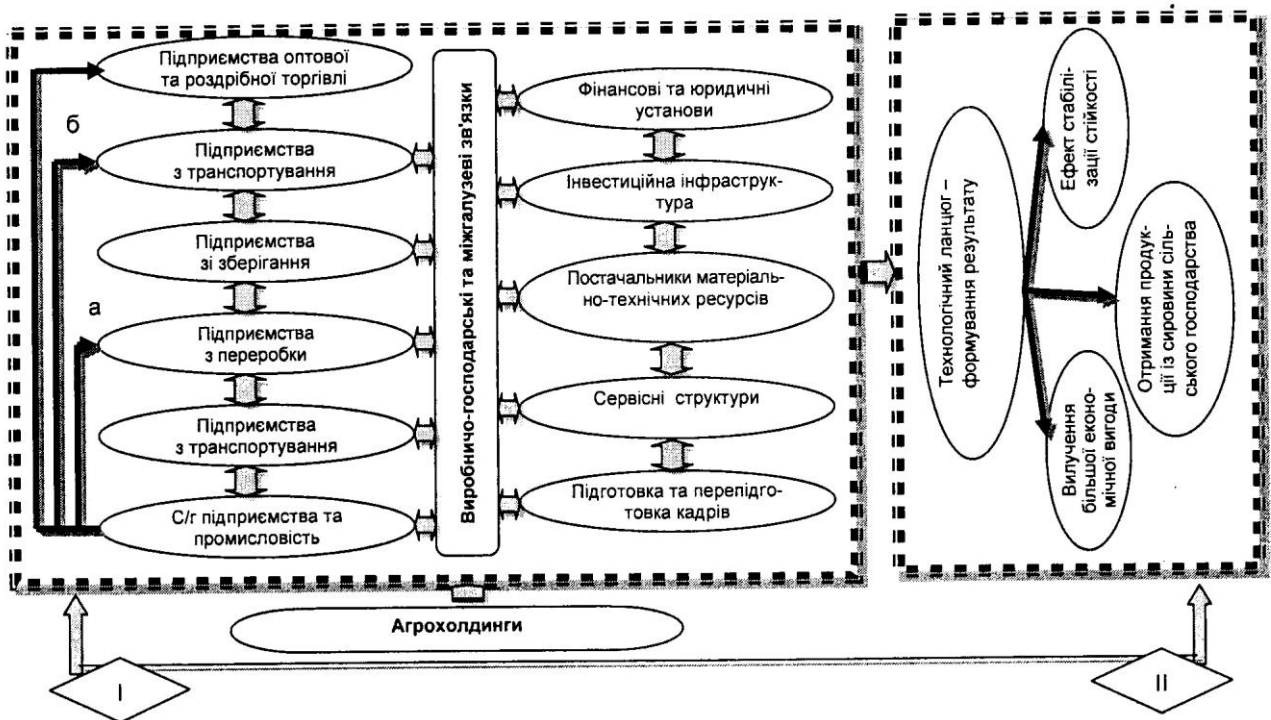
Підприємства оптової та роздрібної торгівлі

б

Підприємства з транспортування

Підприємства зі зберігання

а

Підприємства з переробки

Підприємства з транспортування

С/г підприємства та промисловість

Виробничо-господарські та міжгалузеві зв'язки

Фінансові та юридичні установи

Інвестиційна інфраструктура

Постачальники матеріально-технічних ресурсів

Сервісні структури

Підготовка та перепідготовка кадрів

Технологічний ланцюг – формування результату

Ефект стабілізації стійкості

Отримання продукції із сировини сільського господарства

Вилучення більшої економічної вигоди

Агрохолдинги

I

II